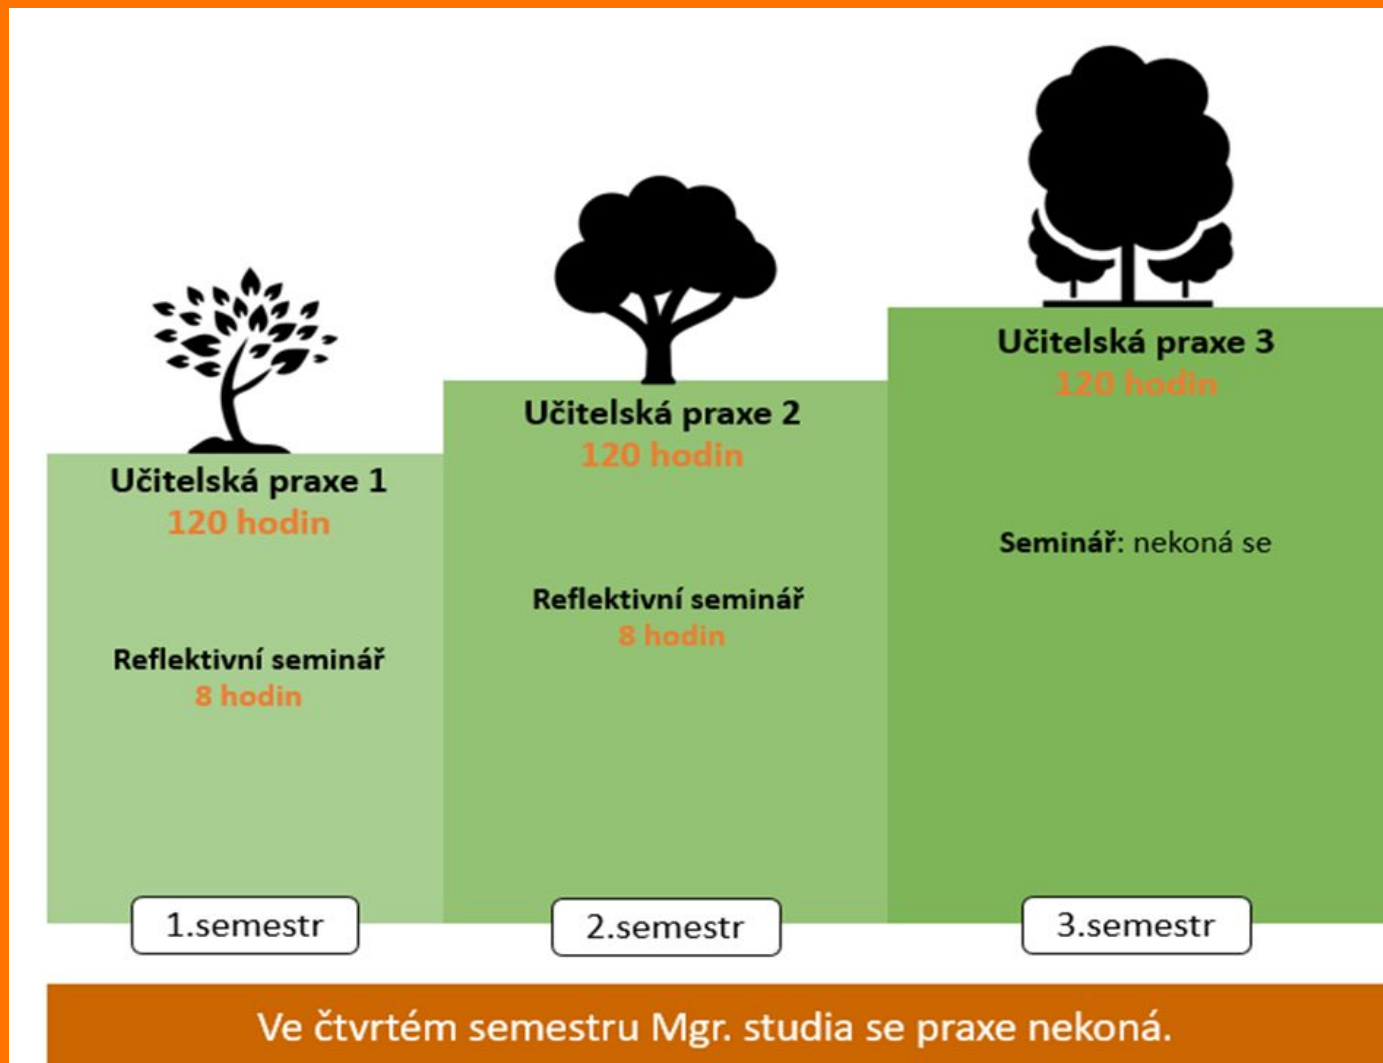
Učitelská praxe 1
120 hodin

Reflektivní seminář
8 hodin

1.semestr

Učitelská praxe 2
120 hodin

Reflektivní seminář
8 hodin

2.semestr

Učitelská praxe 3
120 hodin

Seminář: nekoná se

3.semestr

Ve čtvrtém semestru Mgr. studia se praxe nekoná.